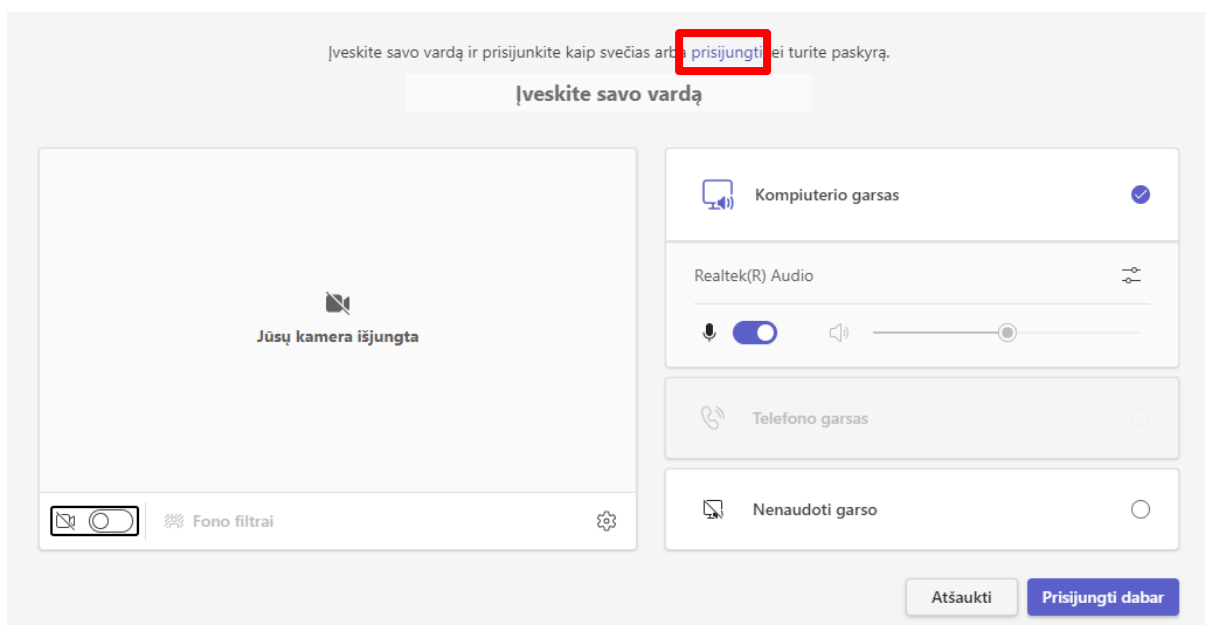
Įveskite savo vardą ir prisijunkite kaip svečias arba prisijungti, jei turite paskyrą.

Įveskite savo vardą

Jūsų kamera išjungta

Fono filtrai

Kompiuterio garsas

Realtek(R) Audio

Telefono garsas

Nenaudoti garso

Atšaukti

Prisijungti dabar